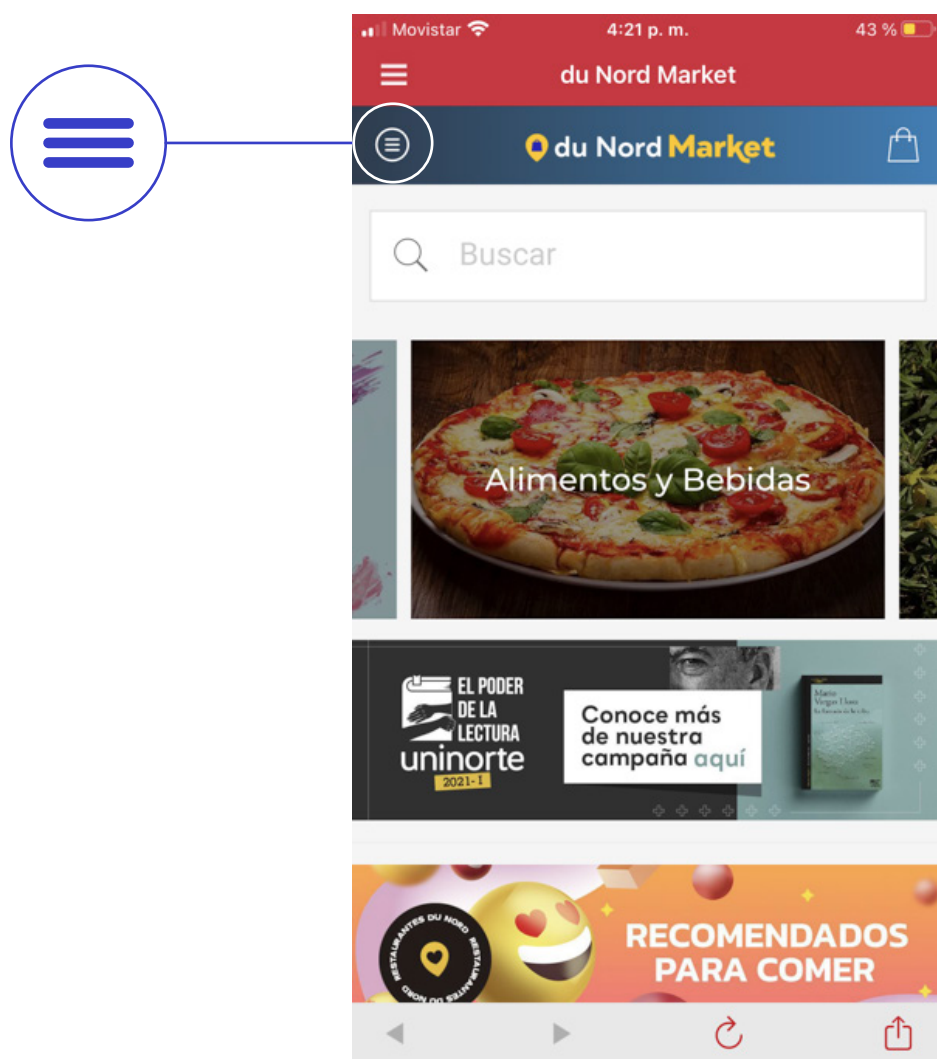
Movistar 4:21 p. m. 43 %

du Nord Market

du Nord Market

Buscar

Alimentos y Bebidas

EL PODER DE LA LECTURA
uninorte
2021-1

Conoce más de nuestra campaña aquí

Mario Vargas Llosa

RESTAURANTES DU NORD RESTAURANTES DU NORD

RECOMENDADOS PARA COMER